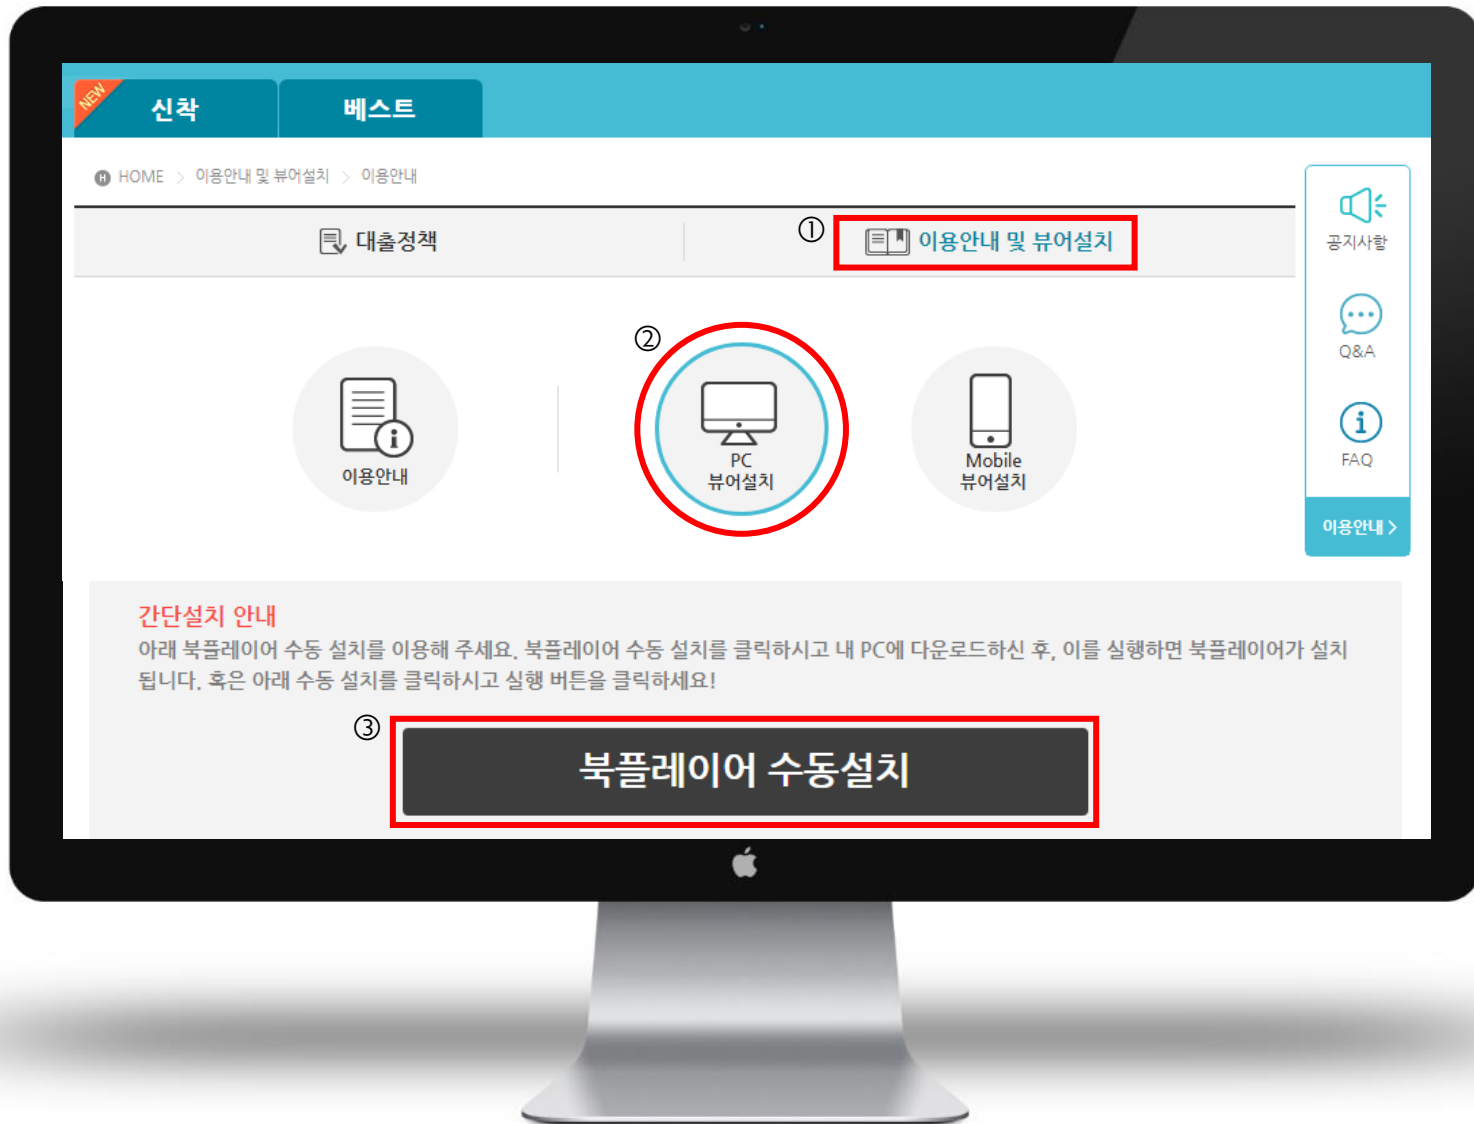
NEW
신착
베스트

HOME > 이용안내 및 뷰어설치 > 이용안내

대출정책
①
이용안내 및 뷰어설치

공지사항
Q&A
FAQ
이용안내 >

②
이용안내
PC 뷰어설치
Mobile 뷰어설치

간단설치 안내
아래 북플레이어 수동 설치를 이용해 주세요. 북플레이어 수동 설치를 클릭하시고 내 PC에 다운로드하신 후, 이를 실행하면 북플레이어가 설치됩니다. 혹은 아래 수동 설치를 클릭하시고 실행 버튼을 클릭하세요!

③
북플레이어 수동설치